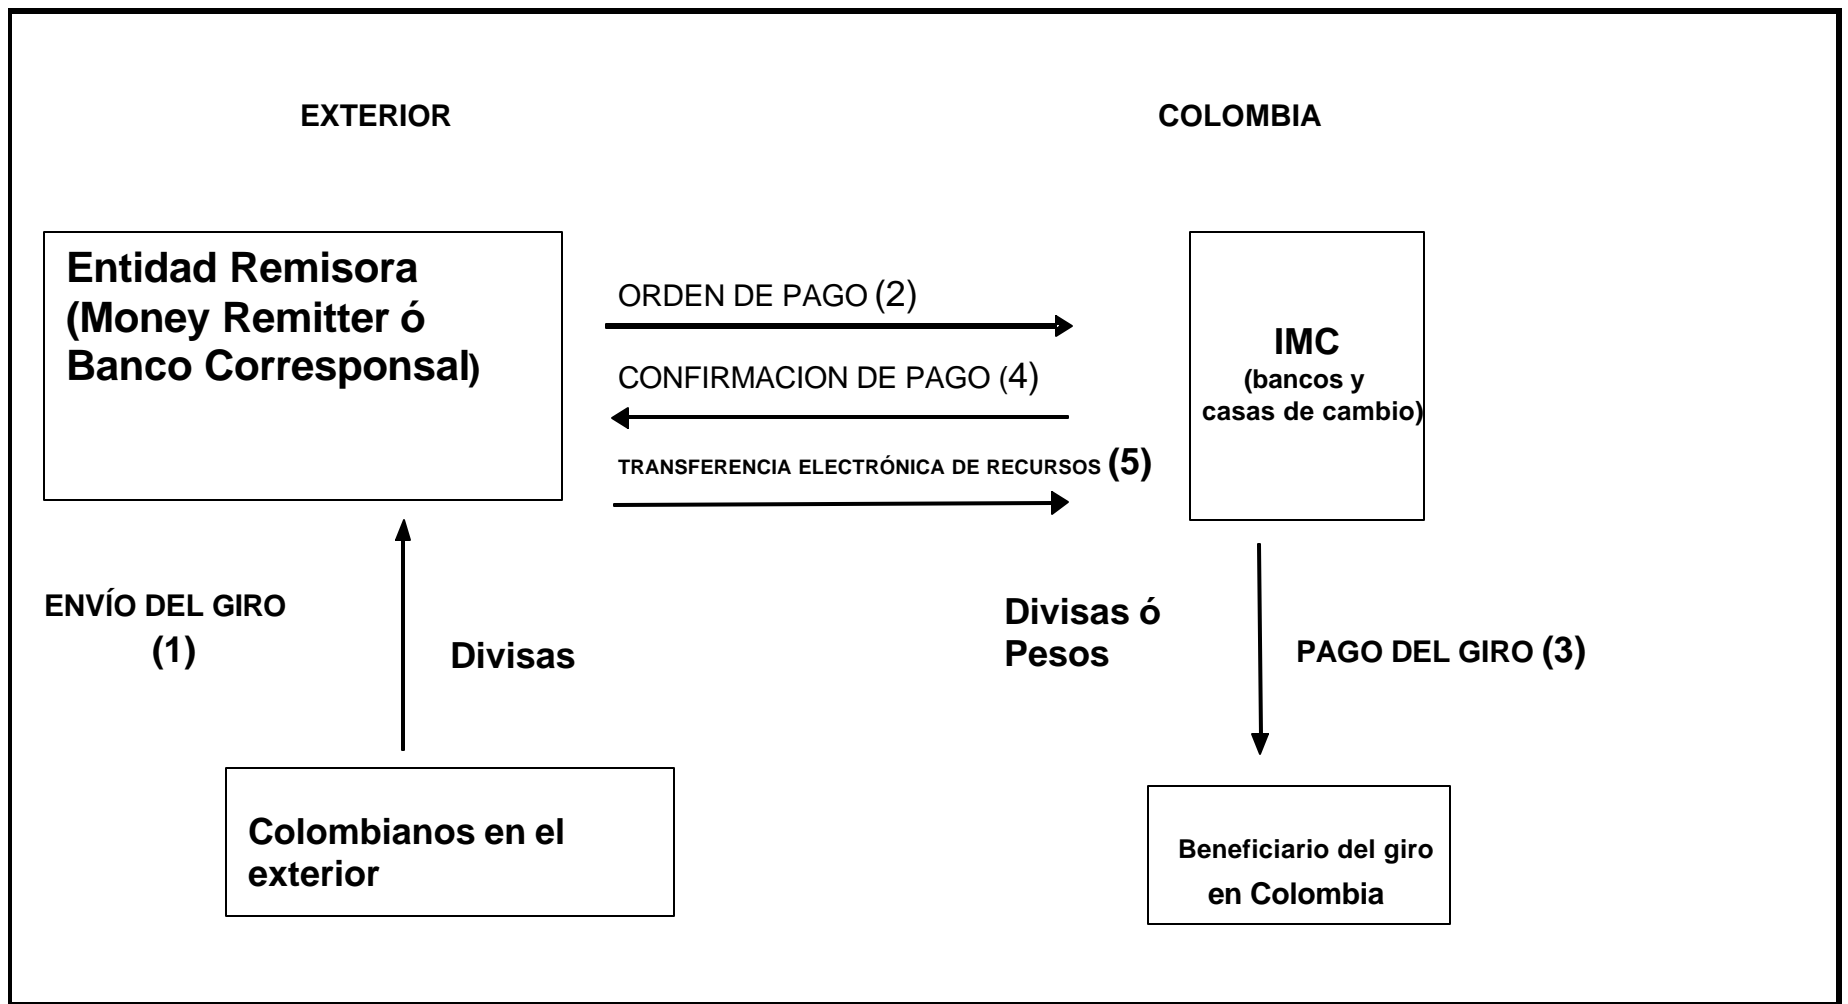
EXTERIOR

COLOMBIA

Entidad Remisora (Money Remitter ó Banco Corresponsal)

ORDEN DE PAGO (2)

CONFIRMACION DE PAGO (4)

TRANSFERENCIA ELECTRÓNICA DE RECURSOS (5)

IMC (bancos y casas de cambio)

ENVÍO DEL GIRO (1)

Divisas

Divisas ó Pesos

PAGO DEL GIRO (3)

Colombianos en el exterior

Beneficiario del giro en Colombia